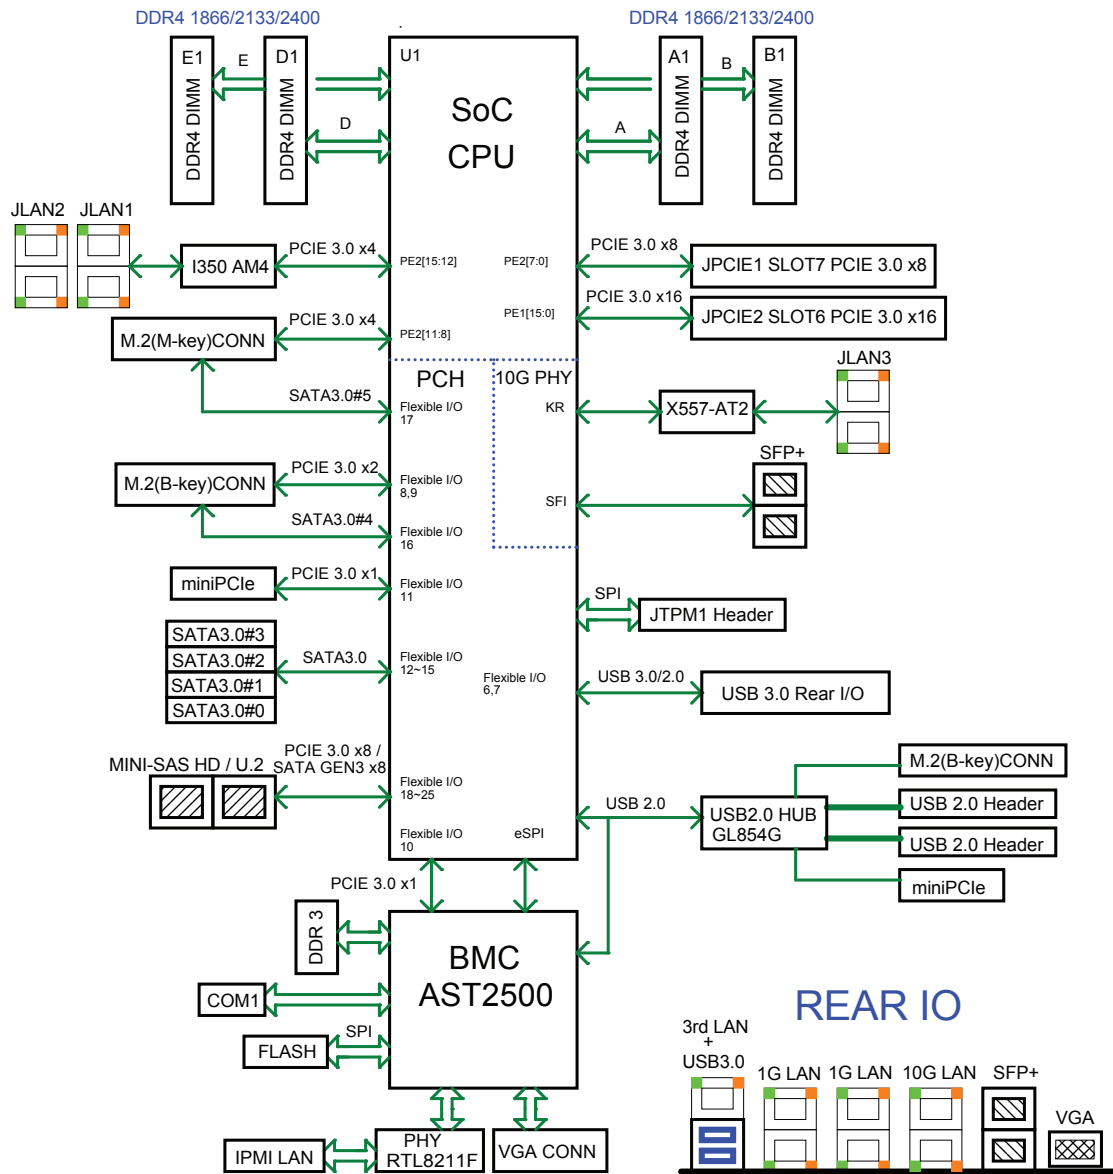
DDR4 1866/2133/2400

DDR4 1866/2133/2400

E1 E D1

DDR4 DIMM DDR4 DIMM

D

U1

SoC
CPU

A1 B B1

A

DDR4 DIMM DDR4 DIMM

JLAN2 JLAN1

I350 AM4

PCIE 3.0 x4

PE2[15:12]

PE2[7:0]

PCIE 3.0 x8

JPCIE1 SLOT7 PCIE 3.0 x8

PE1[15:0]

PCIE 3.0 x16

JPCIE2 SLOT6 PCIE 3.0 x16

M.2(M-key)CONN

PCIE 3.0 x4

PE2[11:8]

PCH

10G PHY

JLAN3

SATA3.0#5

Flexible I/O
17

KR

X557-AT2

SFP+

M.2(B-key)CONN

PCIE 3.0 x2

Flexible I/O
8,9

SFI

SATA3.0#4

Flexible I/O
16

miniPCIe

PCIE 3.0 x1

Flexible I/O
11

SPI

JTPM1 Header

SATA3.0#3
SATA3.0#2
SATA3.0#1
SATA3.0#0

SATA3.0

Flexible I/O
12~15

Flexible I/O
6,7

USB 3.0/2.0

USB 3.0 Rear I/O

MINI-SAS HD / U.2

PCIE 3.0 x8 /
SATA GEN3 x8

Flexible I/O
18~25

M.2(B-key)CONN

USB 2.0

USB2.0 HUB
GL854G

USB 2.0 Header

USB 2.0 Header

Flexible I/O
10

eSPI

miniPCIe

PCIE 3.0 x1

DDR 3

BMC
AST2500

COM1

REAR IO

SPI

FLASH

3rd LAN
+
USB3.0

1G LAN 1G LAN 10G LAN SFP+

VGA

IPMI LAN

PHY
RTL8211F

VGA CONN